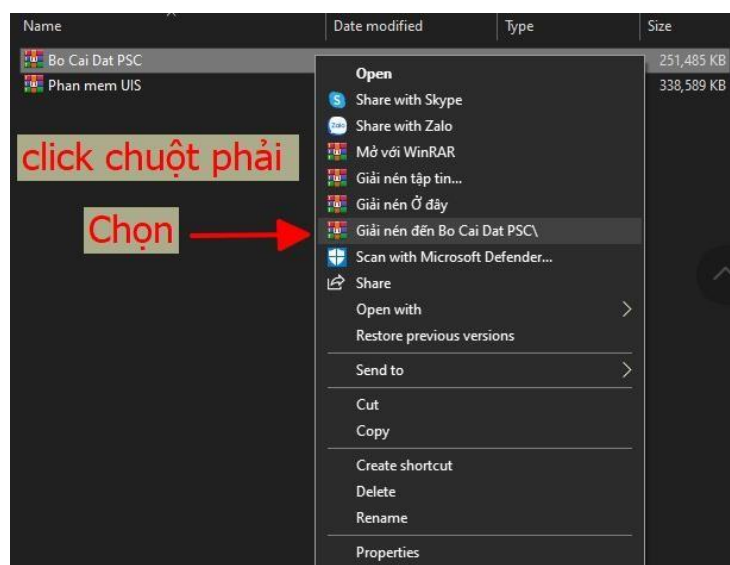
| Name | Date modified | Type | Size |
|---|---|---|---|
| Bo Cai Dat PSC | | | 251,485 KB |
| Phan mem UIS | | | 338,589 KB |

click chuột phải

Chọn

Open
Share with Skype
Share with Zalo
Mở với WinRAR
Giải nén tập tin...
Giải nén Ở đây
Giải nén đến Bo Cai Dat PSC\
Scan with Microsoft Defender...
Share
Open with
Restore previous versions
Send to
Cut
Copy
Create shortcut
Delete
Rename
Properties